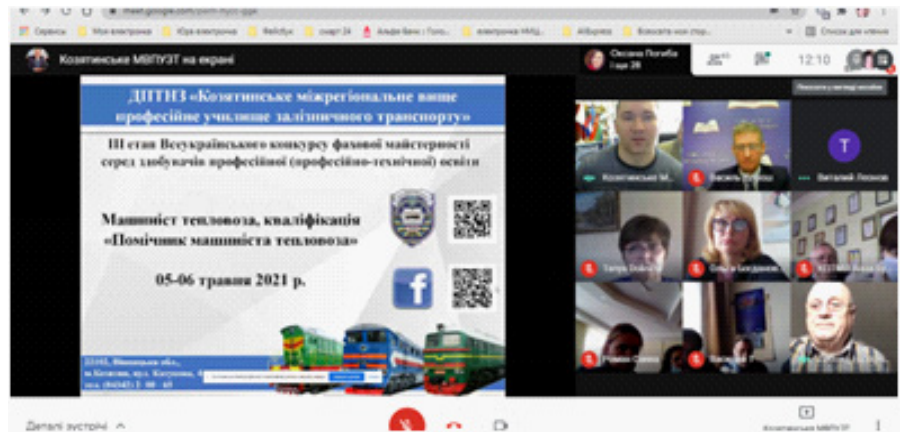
meet.google.com/

Сервісы | Моя електронна | Юра електронна | Фейсбук | смарт 24 | Альфа-Банк | Голо... | електронна НМЦ | AliExpress | Вокзал

Козятинське МВПУЗТ на екрані

Оксана Погиба
і ще 28

12:10

ДПТНЗ «Козятинське міжрегіональне вище професійне училище залізничного транспорту»

ІІІ етап Всеукраїнського конкурсу фахової майстерності серед здобувачів професійної (професійно-технічної) освіти

Машиніст тепловоза, кваліфікація «Помічник машиніста тепловоза»

05-06 травня 2021 р.

22102, Вінницька обл., м. Козятин, вул. Катукова, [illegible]
тел. (04342) 2-00-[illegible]

Козятинське М...

Василь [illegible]

Віталий Леонов

Тетяна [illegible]

Ольга Богданова

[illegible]

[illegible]

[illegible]

Деталі зустрічі

Козятинське МВПУЗТ